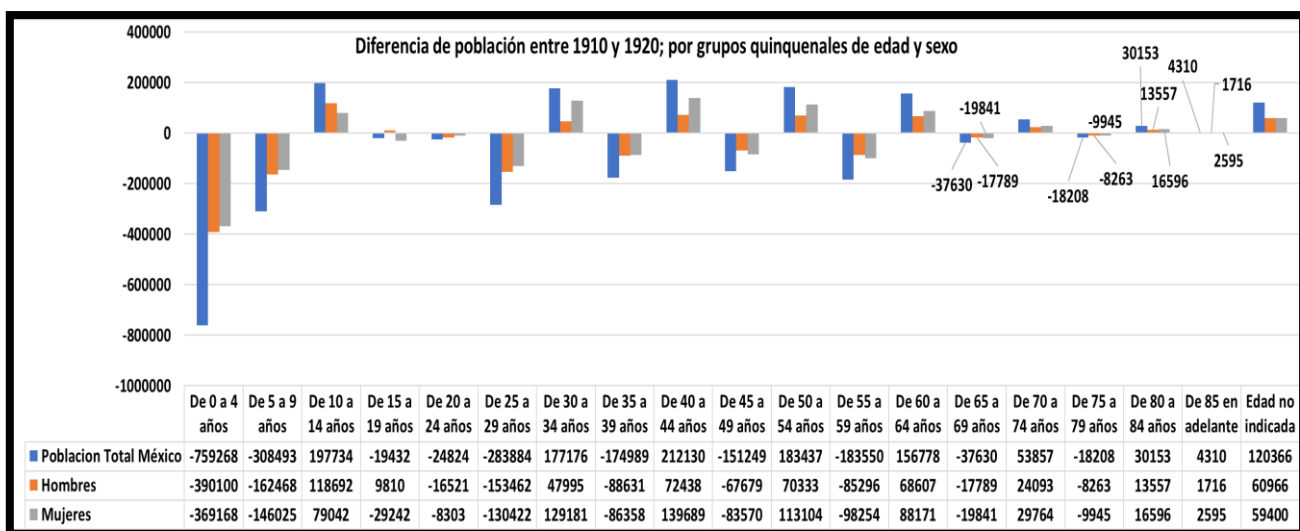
Diferencia de población entre 1910 y 1920; por grupos quinquenales de edad y sexo

400000
200000
0
-200000
-400000
-600000
-800000
-1000000

-19841
-9945
30153
13557
4310
1716
-37630
-17789
-18208
-8263
16596
2595

| | De 0 a 4 años | De 5 a 9 años | De 10 a 14 años | De 15 a 19 años | De 20 a 24 años | De 25 a 29 años | De 30 a 34 años | De 35 a 39 años | De 40 a 44 años | De 45 a 49 años | De 50 a 54 años | De 55 a 59 años | De 60 a 64 años | De 65 a 69 años | De 70 a 74 años | De 75 a 79 años | De 80 a 84 años | De 85 en adelante | Edad no indicada |
|---|---|---|---|---|---|---|---|---|---|---|---|---|---|---|---|---|---|---|---|
| Poblacion Total México | -759268 | -308493 | 197734 | -19432 | -24824 | -283884 | 177176 | -174989 | 212130 | -151249 | 183437 | -183550 | 156778 | -37630 | 53857 | -18208 | 30153 | 4310 | 120366 |
| Hombres | -390100 | -162468 | 118692 | 9810 | -16521 | -153462 | 47995 | -88631 | 72438 | -67679 | 70333 | -85296 | 68607 | -17789 | 24093 | -8263 | 13557 | 1716 | 60966 |
| Mujeres | -369168 | -146025 | 79042 | -29242 | -8303 | -130422 | 129181 | -86358 | 139689 | -83570 | 113104 | -98254 | 88171 | -19841 | 29764 | -9945 | 16596 | 2595 | 59400 |